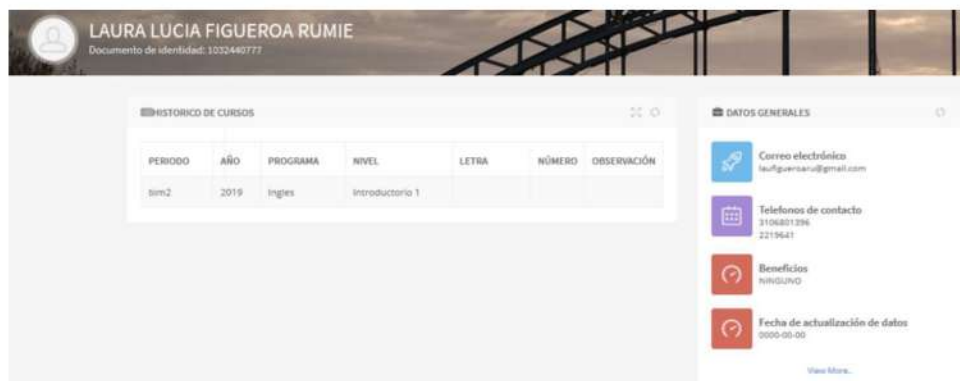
LAURA LUCIA FIGUEROA RUMIE
Documento de identidad: 1032440777

HISTORICO DE CURSOS

| PERIODO | AÑO | PROGRAMA | NIVEL | LETRA | NÚMERO | OBSERVACIÓN |
|---|---|---|---|---|---|---|
| tim2 | 2019 | Ingles | Introductorio 1 | | | |

DATOS GENERALES

Correo electrónico
laufigueroaru@gmail.com

Telefonos de contacto
3106801396
2219641

Beneficios
NINGUNO

Fecha de actualización de datos
0000-00-00

View More...